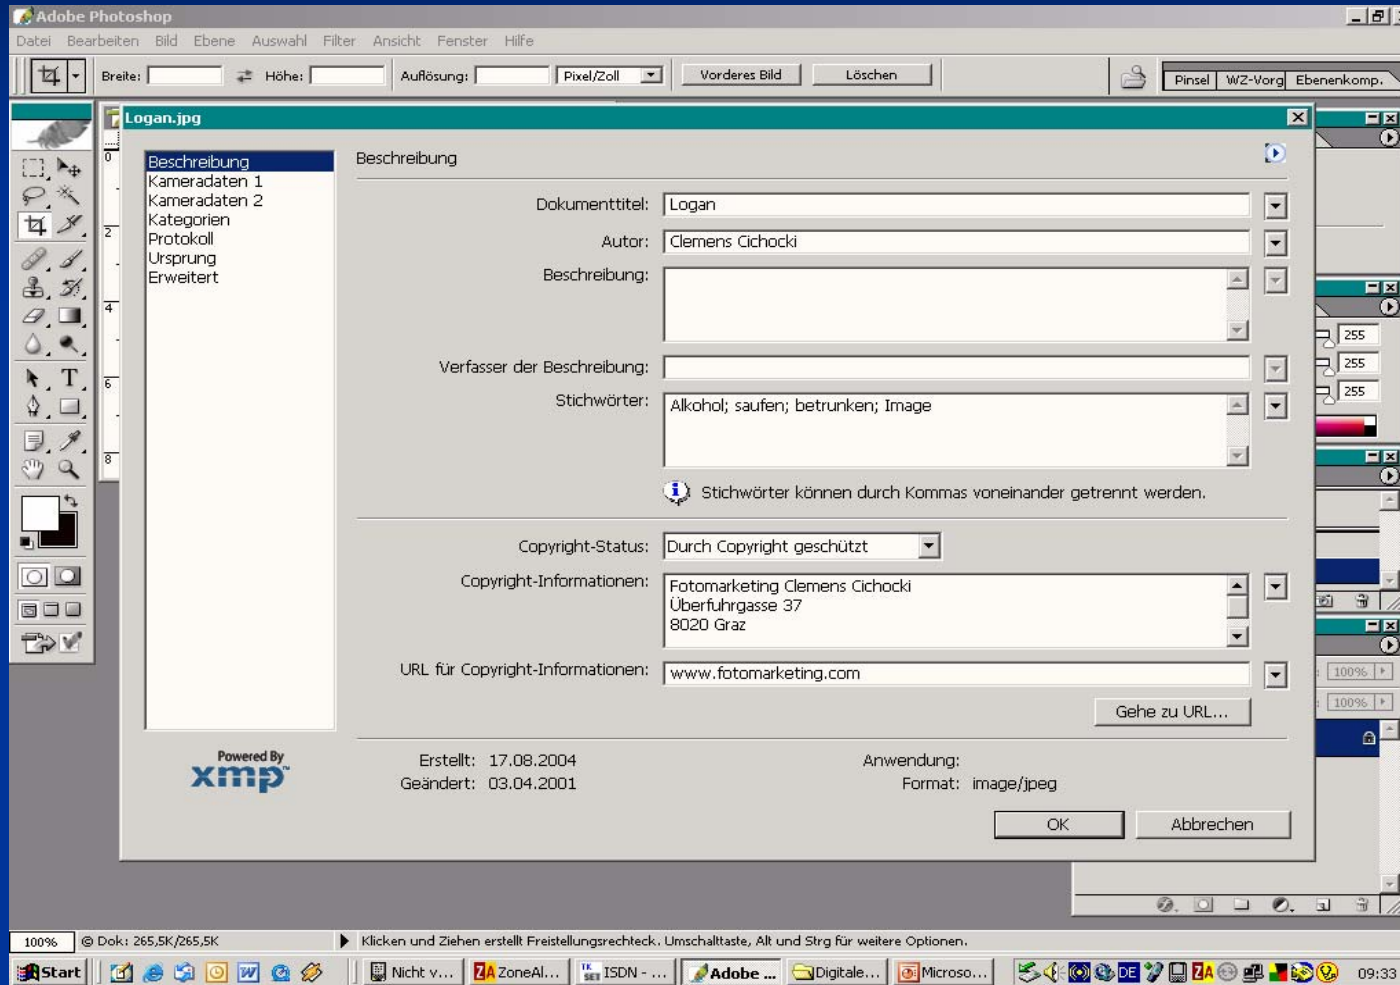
Adobe Photoshop
Datei Bearbeiten Bild Ebene Auswahl Filter Ansicht Fenster Hilfe
Breite: Höhe: Auflösung: Pixel/Zoll Vorderes Bild Löschen
Pinsel WZ-Vorg Ebenenkomp.
Logan.jpg
Beschreibung
Kameradaten 1
Kameradaten 2
Kategorien
Protokoll
Ursprung
Erweitert
Beschreibung
Dokumenttitel: Logan
Autor: Clemens Cichocki
Beschreibung:
Verfasser der Beschreibung:
Stichwörter: Alkohol; saufen; betrunken; Image
Stichwörter können durch Kommas voneinander getrennt werden.
Copyright-Status: Durch Copyright geschützt
Copyright-Informationen: Fotomarketing Clemens Cichocki
Überfuhrgasse 37
8020 Graz
URL für Copyright-Informationen: www.fotomarketing.com
Gehe zu URL...
Powered By
xmp
Erstellt: 17.08.2004
Geändert: 03.04.2001
Anwendung:
Format: image/jpeg
OK
Abbrechen
255
255
255
100%
100%
100%
Dok: 265,5K/265,5K
Klicken und Ziehen erstellt Freistellungsrechteck. Umschalttaste, Alt und Strg für weitere Optionen.
Start
Nicht v...
ZoneAl...
ISDN - ...
Adobe ...
Digitale...
Microso...
DE
09:33